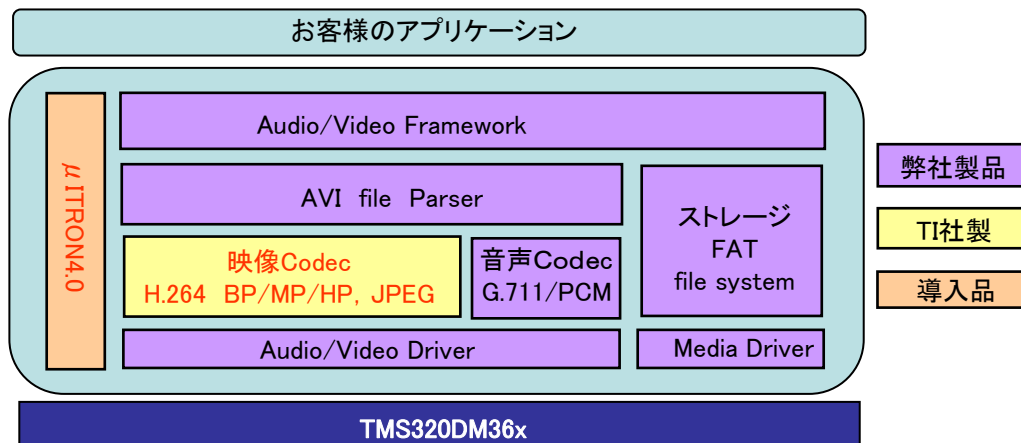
お客様のアプリケーション

μITRON4.0

Audio/Video Framework

AVI file Parser

映像Codec
H.264 BP/MP/HP, JPEG

音声Codec
G.711/PCM

ストレージ
FAT
file system

Audio/Video Driver

Media Driver

TMS320DM36x

弊社製品

TI社製

導入品